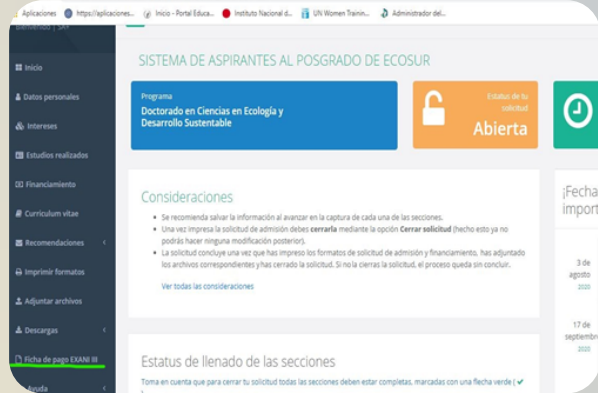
Aplicaciones https://aplicaciones... Inicio - Portal Educa... Instituto Nacional d... UN Women Trainin... Administrador del...

Bienvenido | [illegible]

Inicio

Datos personales

Intereses

Estudios realizados

Financiamiento

Curriculum vitae

Recomendaciones

Imprimir formatos

Adjuntar archivos

Descargas

Ficha de pago EXANI III

Ayuda

SISTEMA DE ASPIRANTES AL POSGRADO DE ECOSUR

Programa
Doctorado en Ciencias en Ecología y Desarrollo Sustentable

Estatus de tu solicitud
Abierta

Consideraciones

• Se recomienda salvar la información al avanzar en la captura de cada una de las secciones.
• Una vez impresa la solicitud de admisión debes **cerrarla** mediante la opción **Cerrar solicitud** (hecho esto ya no podrás hacer ninguna modificación posterior).
• La solicitud concluye una vez que has impreso los formatos de solicitud de admisión y financiamiento, has adjuntado los archivos correspondientes y has cerrado la solicitud. Si no la cierras la solicitud, el proceso queda sin concluir.

Ver todas las consideraciones

Estatus de llenado de las secciones

Toma en cuenta que para cerrar tu solicitud todas las secciones deben estar completas, marcadas con una flecha verde ( ✔

¡Fecha import

3 de agosto 2020

17 de septiembre 2020